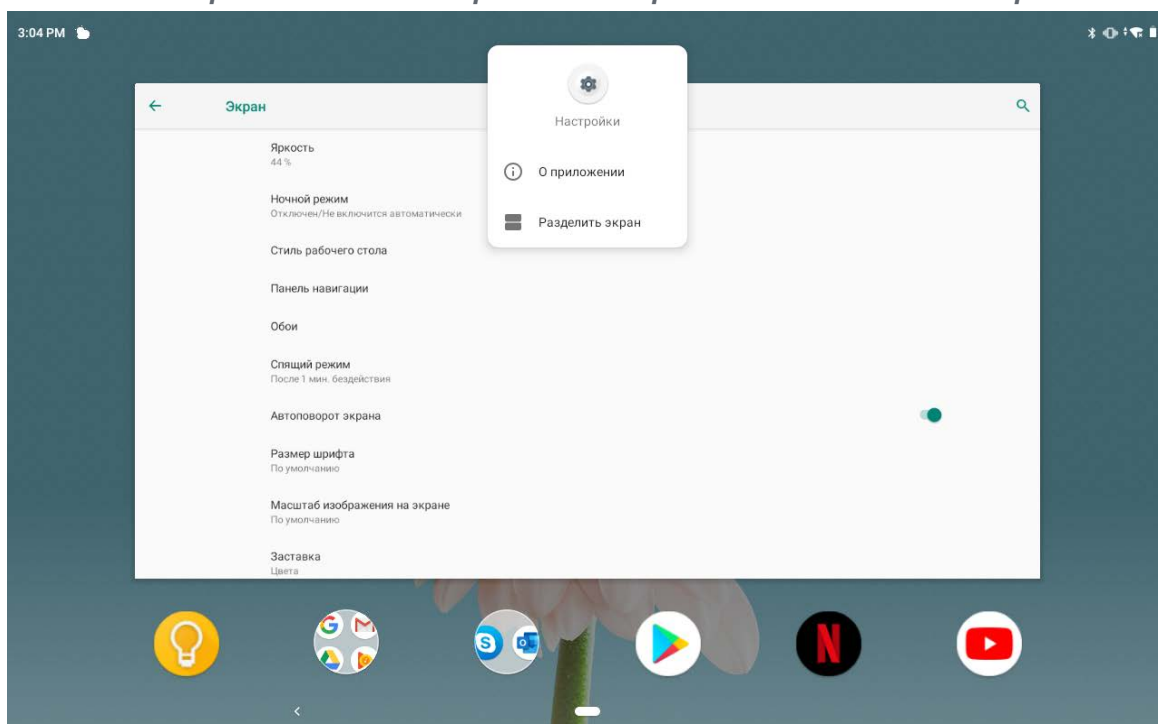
3:04 PM

Экран

Настройки

О приложении

Разделить экран

Яркость
44 %

Ночной режим
Отключен/Не включится автоматически

Стиль рабочего стола

Панель навигации

Обои

Спящий режим
После 1 мин. бездействия

Автоповорот экрана

Размер шрифта
По умолчанию

Масштаб изображения на экране
По умолчанию

Заставка
Цвета